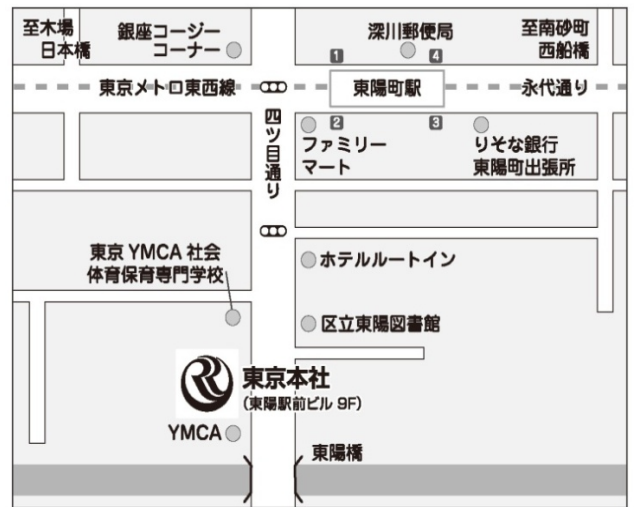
至木場
日本橋

銀座コージーコーナー

深川郵便局

至南砂町
西船橋

1

4

東京メトロ東西線

東陽町駅

永代通り

四ツ目通り

2

3

ファミリーマート

りそな銀行
東陽町出張所

東京 YMCA 社会体育保育専門学校

ホテルルートイン

区立東陽図書館

東京本社
(東陽駅前ビル 9F)

YMCA

東陽橋